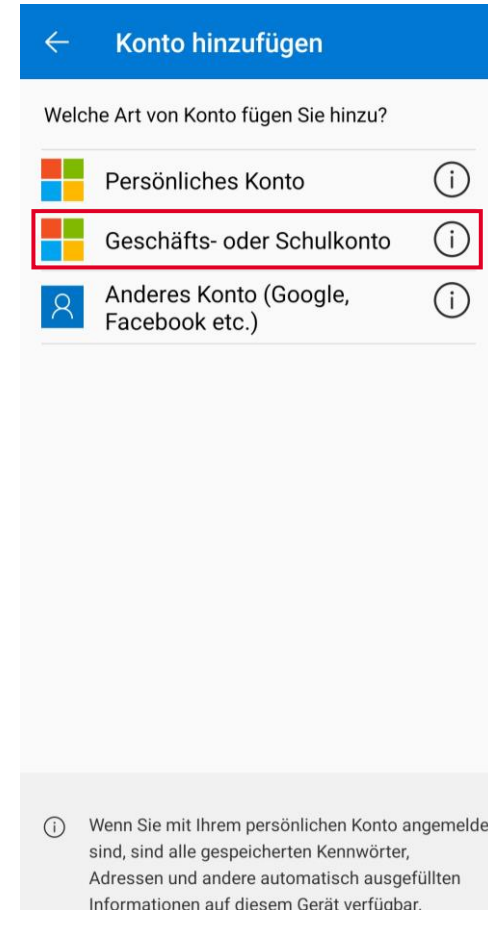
Konto hinzufügen

Welche Art von Konto fügen Sie hinzu?

Persönliches Konto

Geschäfts- oder Schulkonto

Anderes Konto (Google, Facebook etc.)

Wenn Sie mit Ihrem persönlichen Konto angemelde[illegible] sind, sind alle gespeicherten Kennwörter, Adressen und andere automatisch ausgefüllten Informationen auf diesem Gerät verfügbar.